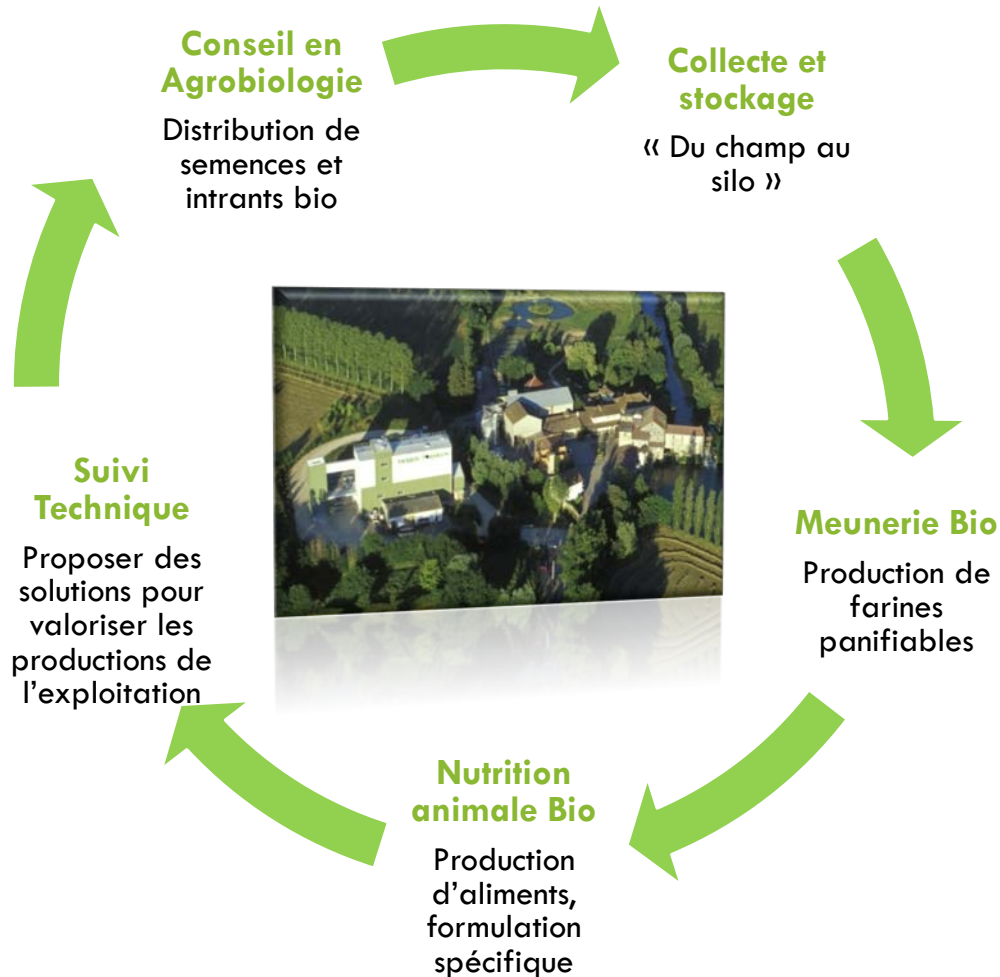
Conseil en Agrobiologie

Distribution de semences et intrants bio

Collecte et stockage

« Du champ au silo »

Meunerie Bio

Production de farines panifiables

Nutrition animale Bio

Production d'aliments, formulation spécifique

Suivi Technique

Proposer des solutions pour valoriser les productions de l'exploitation